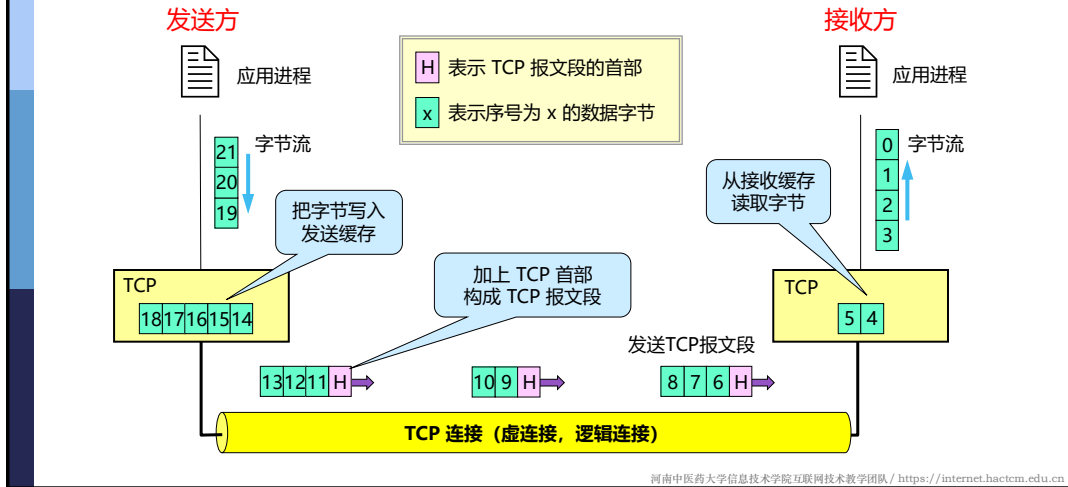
发送方

应用进程

H 表示 TCP 报文段的首部

x 表示序号为 x 的数据字节

接收方

应用进程

字节流

21
20
19

把字节写入发送缓存

0 字节流
1
2
3

从接收缓存读取字节

TCP

18 17 16 15 14

加上 TCP 首部构成 TCP 报文段

TCP

5 4

发送TCP报文段

13 12 11 H

10 9 H

8 7 6 H

TCP 连接（虚连接，逻辑连接）

河南中医药大学信息技术学院互联网技术教学团队 / https://internet.hactcm.edu.cn